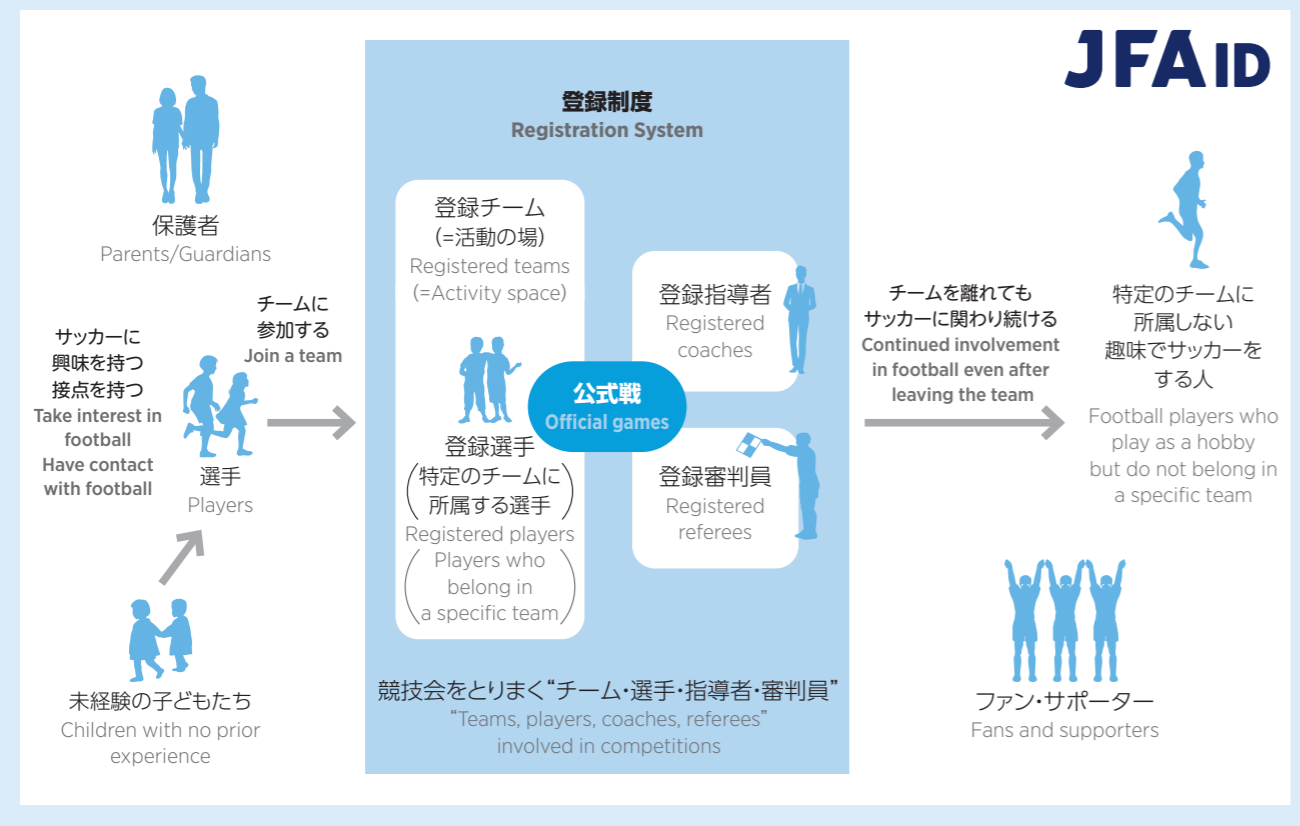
JFA ID

保護者
Parents/Guardians

サッカーに
興味を持つ
接点を持つ
Take interest in football
Have contact with football

チームに
参加する
Join a team

選手
Players

未経験の子どもたち
Children with no prior experience

登録制度
Registration System

登録チーム
(=活動の場)
Registered teams
(=Activity space)

登録選手
(特定のチームに所属する選手)
Registered players
(Players who belong in a specific team)

公式戦
Official games

登録指導者
Registered coaches

登録審判員
Registered referees

競技会をとりまく“チーム・選手・指導者・審判員”
“Teams, players, coaches, referees” involved in competitions

チームを離れても
サッカーに関わり続ける
Continued involvement in football even after leaving the team

特定のチームに
所属しない
趣味でサッカーを
する人
Football players who play as a hobby but do not belong in a specific team

ファン・サポーター
Fans and supporters